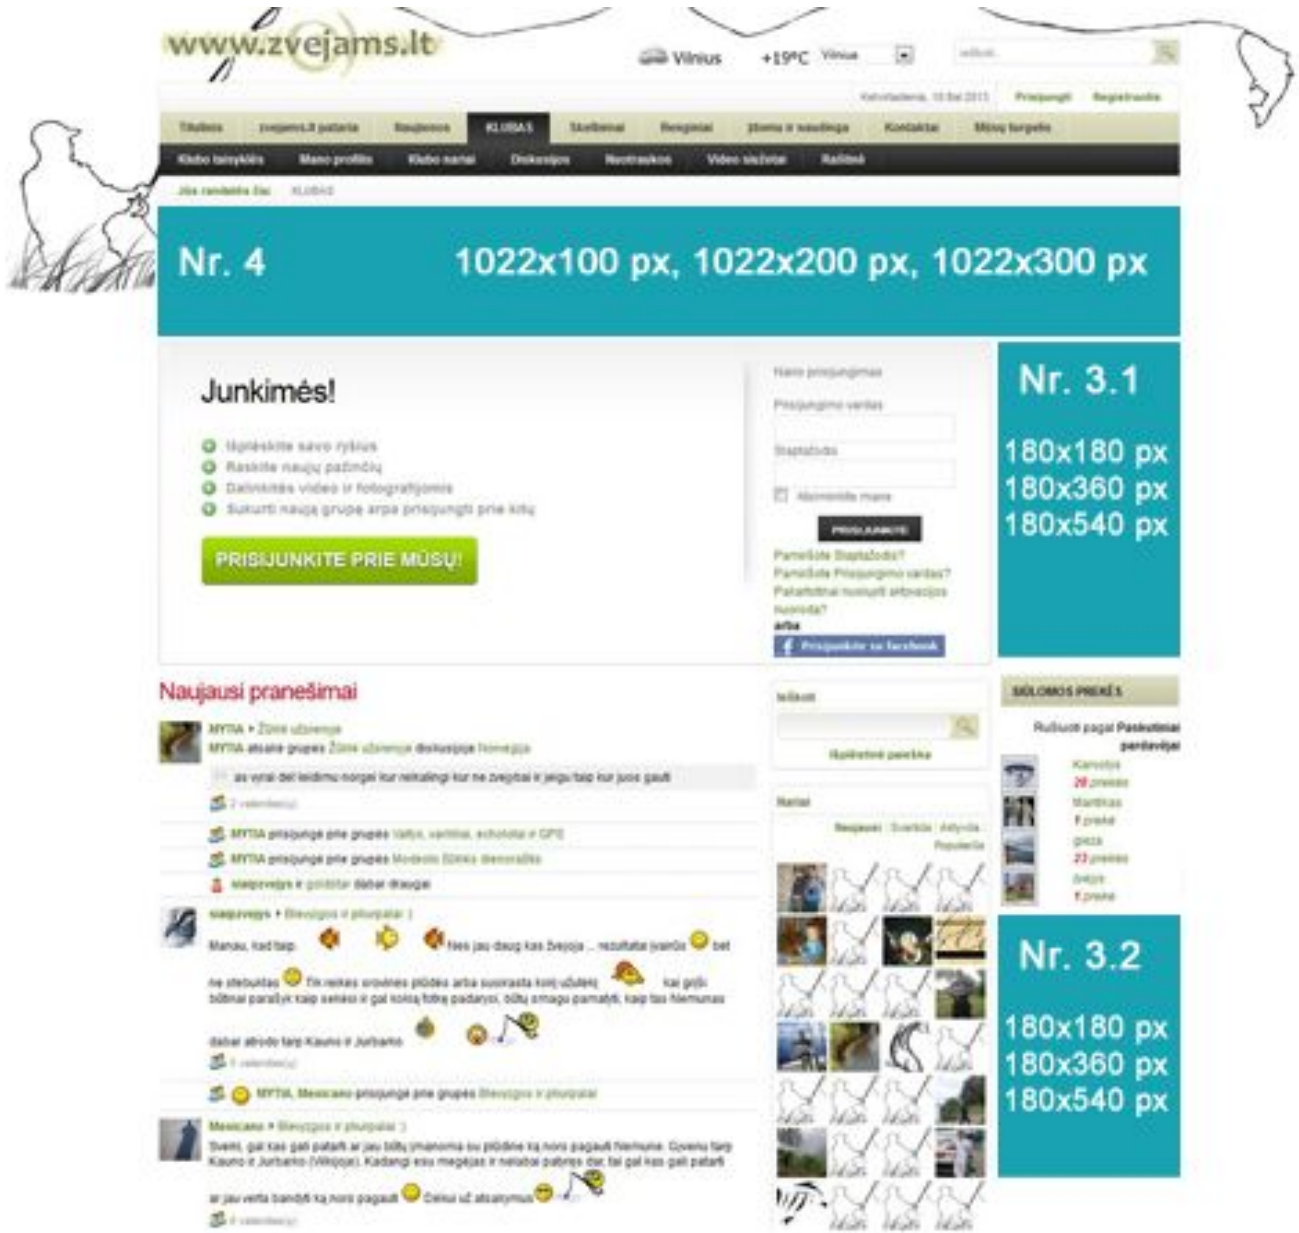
www.zvejams.lt

Vilnius +19°C Vilnius

Ieškoti

Ketvirtadienis, 16 Bal 2015 Prisijungti Registruotis

Titulinis zvejams.lt pataria Naujienos KLUBAS Skelbimai Renginiai Žemės ir naudinga Kontaktai Mūsų turgelis

Klubo taisyklės Mano profilis Klubo nariai Diskusijos Nuotraukos Video siužetai Rašiniai

Jūs randatės čia: KLUBAS

Nr. 4 1022x100 px, 1022x200 px, 1022x300 px

Junkimės!

Išplėskite savo ryšius
Raskite naujų pažinčių
Dalinkitės video ir fotografijomis
Sukurti naują grupę arba prisijungti prie kitų

PRISIJUNKITE PRIE MŪSŲ!

Narių prisijungimas
Prisijungimo vardas
Slaptažodis
Atsiminkite mane
PRISIJUNKITE
Pamiršote Slaptažodį?
Pamiršote Prisijungimo vardas?
Pakartotinai nusiųsti aktyvacijos nuorodą?
arba
Prisijunkite su facebook

Nr. 3.1

180x180 px
180x360 px
180x540 px

Naujausi pranešimai

MYTIA » Žūklė užsienyje
MYTIA atsakė grupės Žūklė užsienyje diskusijoje Norvegija
as vyrai del leidimu norgei ne reikalingi kur ne zvejotai ir jeigu taip kur juos gauti
2 valandos(ų)

MYTIA prisijungė prie grupės Valtys, varikliai, echolotai ir GPS
MYTIA prisijungė prie grupės Modeliai Sūkliai dievoraškiai
sieipzvejys ir goldfish dabar draugai

sieipzvejys » Blevyzgos ir plepalai :)
Manau, kad taip. Nes jau daug kas žvejoja ... rezultatai įvairūs bet ne stebuklas Tik reikės vovienės plūdės arba susirasta koki užutekį kai gražu būtinai parašyk kaip sekėsi ir gal kokią fotkę padarysi, būtų smagu pamatyti, kaip tas Nemunas dabar atrodo tarp Kauno ir Jurbarko
1 valandos(ų)

MYTIA, Mexicano prisijungė prie grupės Blevyzgos ir plepalai

Mexicano » Blevyzgos ir plepalai :)
Sveiki, gal kas gali patarti ar jau būtų įmanoma su plūdine ką nors pagauti Nemune. Geveniu tarp Kauno ir Jurbarko (Vilkijoje). Kadangi esu mėgėjas ir nelabai patyręs dar, tai gal kas gali patarti ar jau verta bandyti ką nors pagauti Dėkui už atsakymus
4 valandos(ų)

Ieškoti
Išplėstinė paieška

Nariai
Naujausi Sveikiai Aktyvūs Populiarūs

SIŪLOMOS PREKĖS
Rūšiuoti pagal Paskutiniai pardavėjai
Karvelys 28 prekės
Martinas 7 prekė
gieža 23 prekės
žvejys 7 prekė

Nr. 3.2

180x180 px
180x360 px
180x540 px